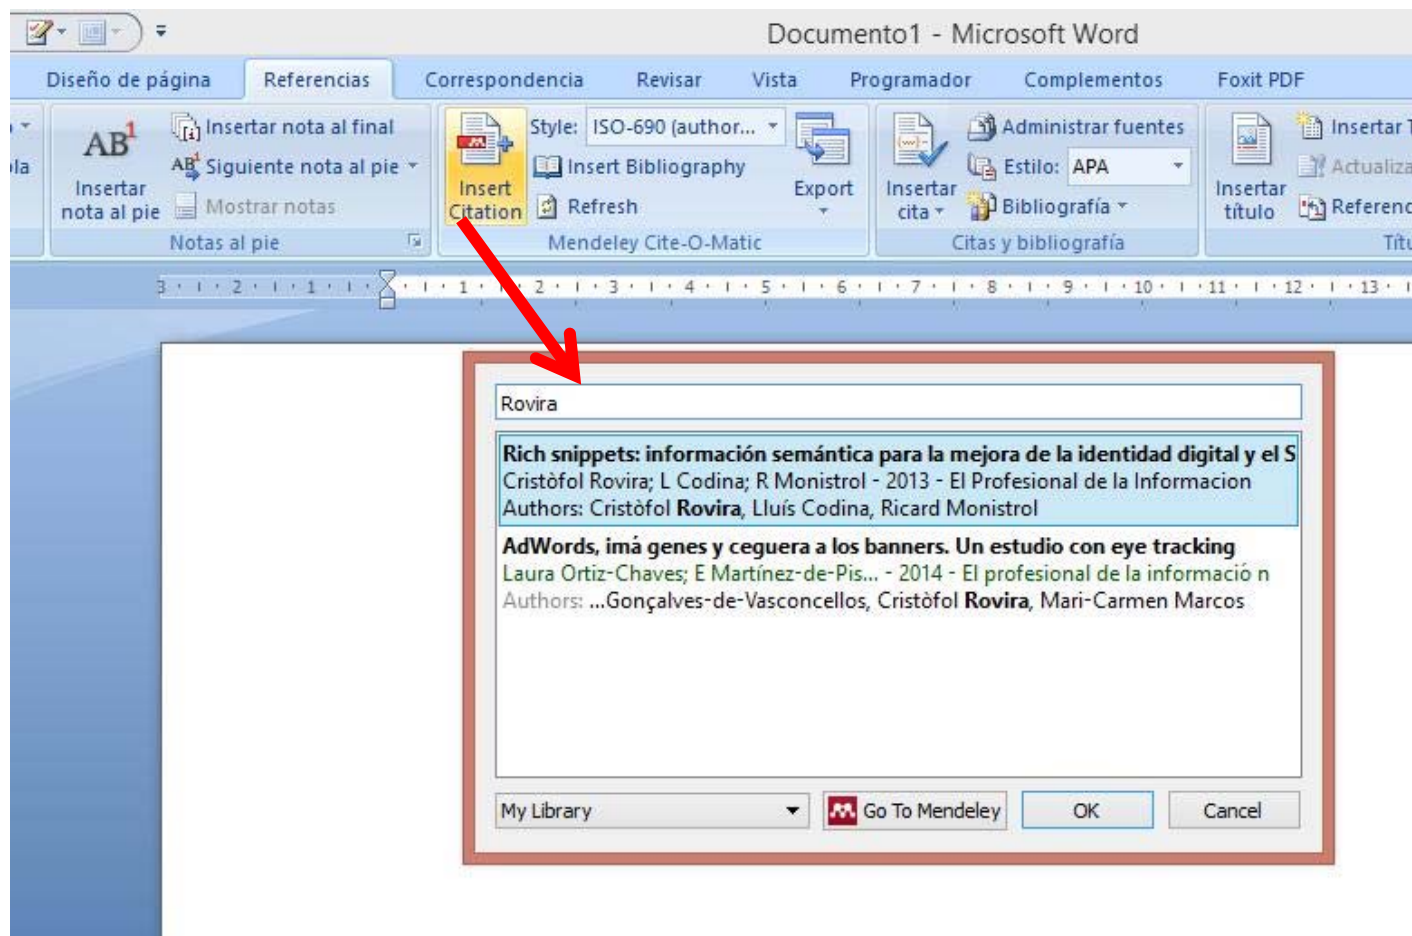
Documento1 - Microsoft Word

Diseño de página
Referencias
Correspondencia
Revisar
Vista
Programador
Complementos
Foxit PDF

la
AB$^1$
Insertar nota al pie
Insertar nota al final
Siguiente nota al pie
Mostrar notas
Notas al pie

Insert Citation
Style: ISO-690 (author...
Insert Bibliography
Refresh
Export
Mendeley Cite-O-Matic

Insertar cita
Administrar fuentes
Estilo: APA
Bibliografía
Citas y bibliografía

Insertar título
Insertar
Actualiza
Referenc
Títu

3 · 2 · 1 · 1 · 2 · 3 · 4 · 5 · 6 · 7 · 8 · 9 · 10 · 11 · 12 · 13

Rovira

**Rich snippets: información semántica para la mejora de la identidad digital y el S**
Cristòfol Rovira; L Codina; R Monistrol - 2013 - El Profesional de la Informacion
Authors: Cristòfol **Rovira**, Lluís Codina, Ricard Monistrol

**AdWords, imá genes y ceguera a los banners. Un estudio con eye tracking**
Laura Ortiz-Chaves; E Martínez-de-Pis... - 2014 - El profesional de la informació n
Authors: ...Gonçalves-de-Vasconcellos, Cristòfol **Rovira**, Mari-Carmen Marcos

My Library
Go To Mendeley
OK
Cancel